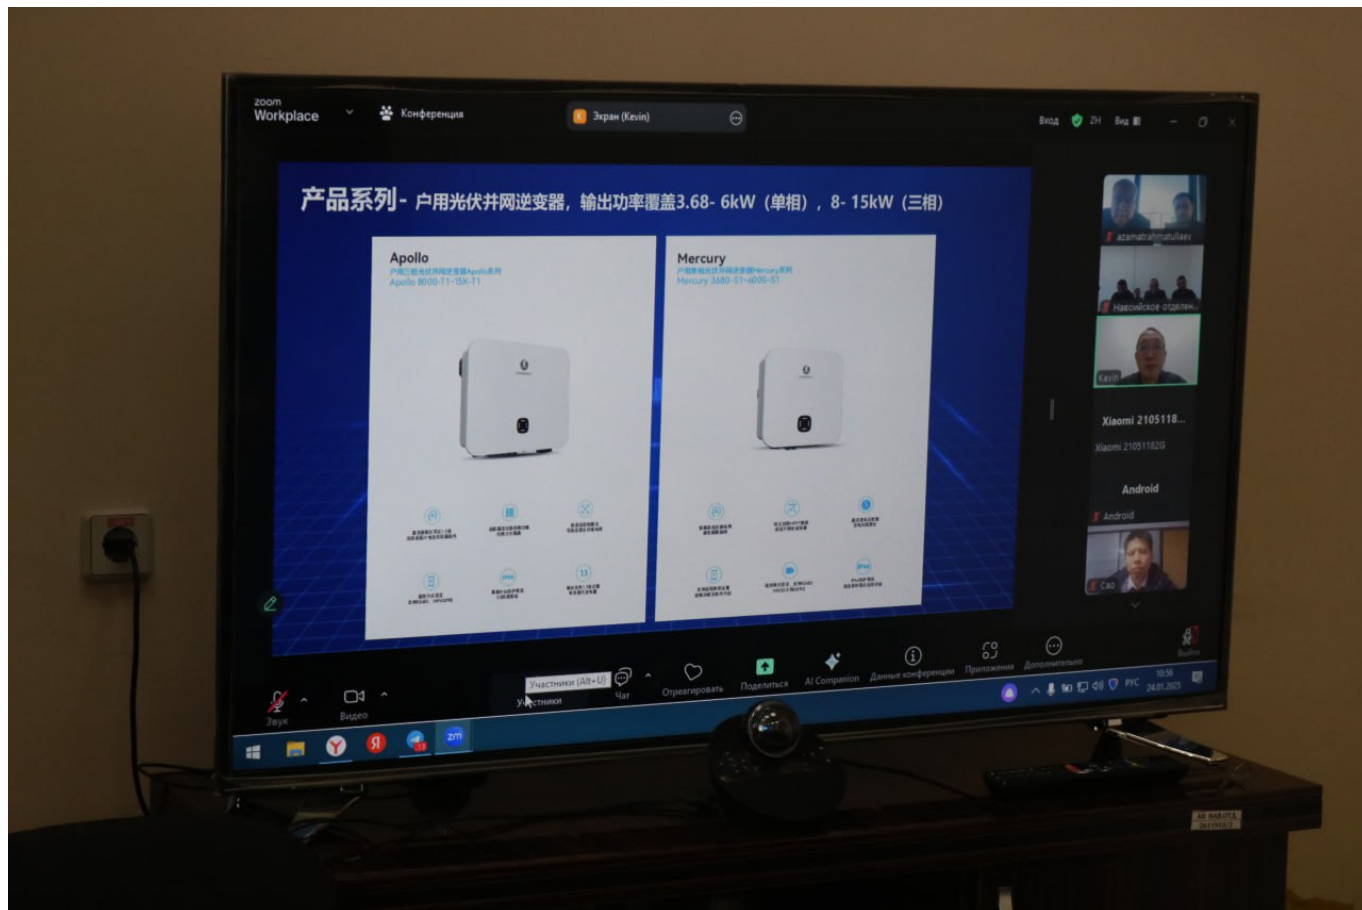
zoom Workplace

Конференция

Экран (Kevin)

Вход ZH Вид

产品系列- 户用光伏并网逆变器，输出功率覆盖3.68- 6kW（单相），8- 15kW（三相）

Apollo
户用三相光伏并网逆变器Apollo系列
Apollo 8000-T1-15K-T1

Mercury
户用单相光伏并网逆变器Mercury系列
Mercury 3680-S1-6000-S1

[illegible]

azamatrahmatullaev

Навоийское отделен...

Kevin

Xiaomi 2105118...

Xiaomi 21051182G

Android

Android

Cao

Звук

Видео

Участники (Alt+U)

Участники

Чат

Отреагировать

Поделиться

AI Companion

Данные конференции

Приложения

Дополнительно

Выйти

РУС

10:56
24.01.2025